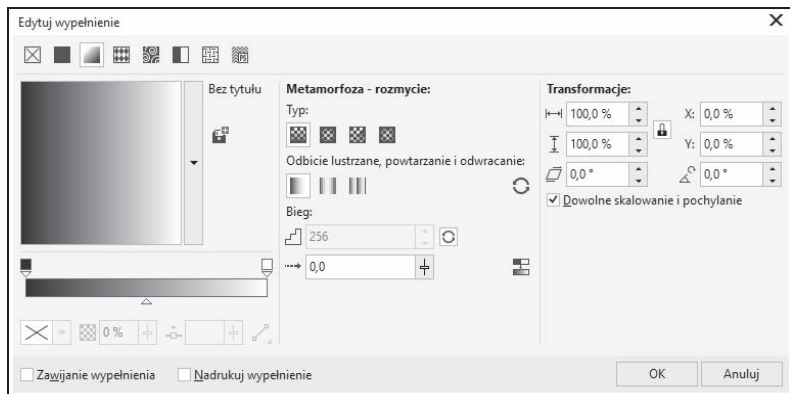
Edytuj wypełnienie

Bez tytułu

Metamorfoza - rozmycie:

Typ:

Odbicie lustrzane, powtarzanie i odwracanie:

Bieg:

256

0,0

0 %

Transformacje:

100,0 %

100,0 %

0,0 °

X: 0,0 %

Y: 0,0 %

0,0 °

✓ Dowolne skalowanie i pochylanie

Zawijanie wypełnienia

Nadrukuj wypełnienie

OK

Anuluj